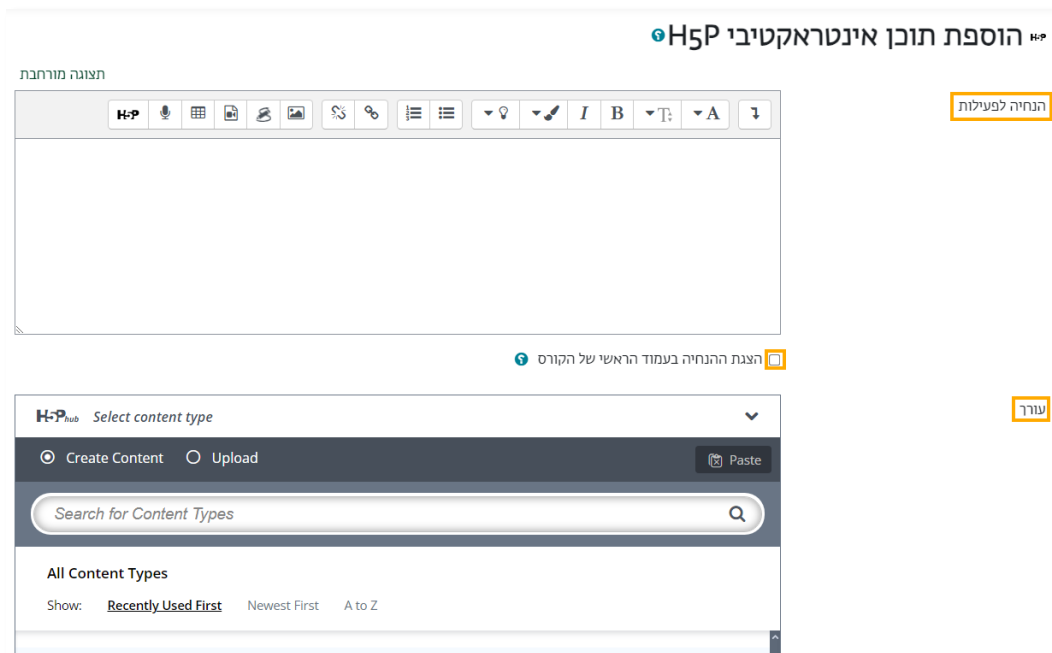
H5P הוספת תוכן אינטראקטיבי H5P

תצוגה מורחבת

הנחיה לפעילות

H5P

הצגת ההנחיה בעמוד הראשי של הקורס

עורך

H5P hub Select content type

Create Content Upload

Paste

Search for Content Types

All Content Types

Show: Recently Used First Newest First A to Z